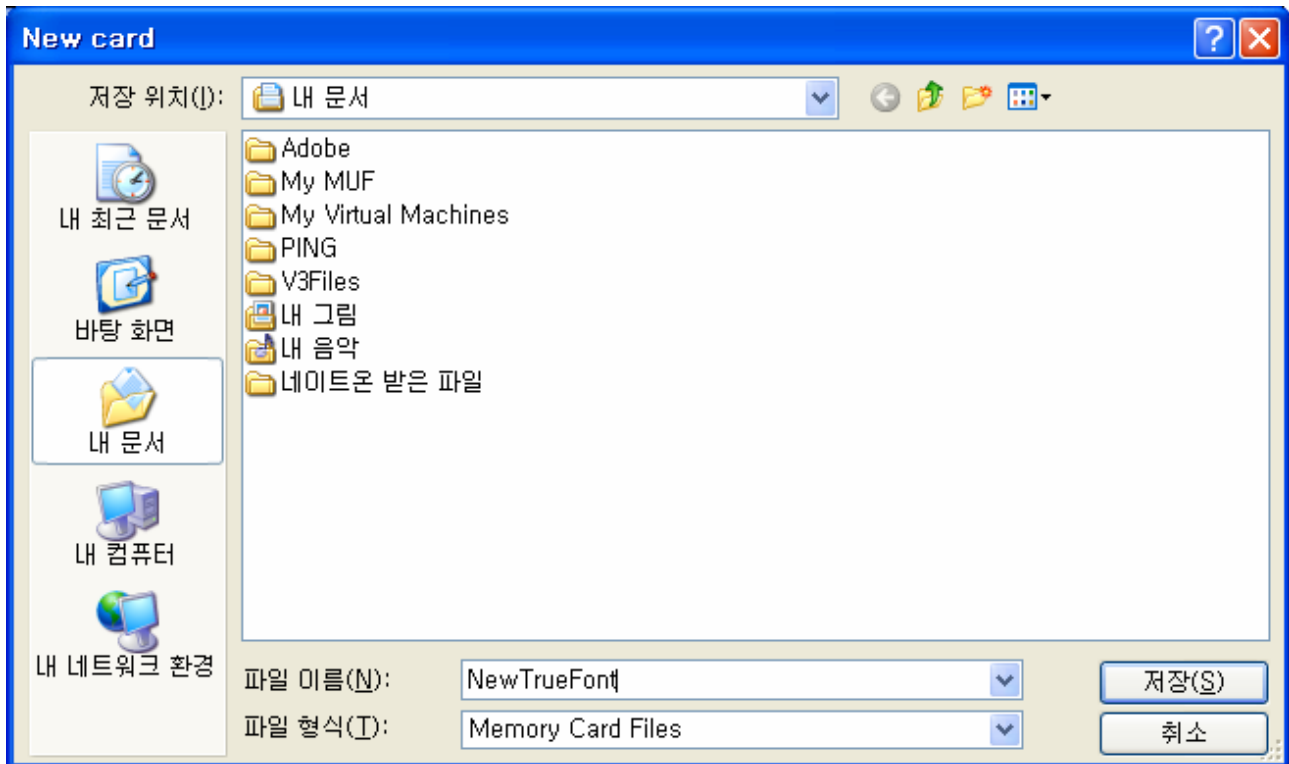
New card

저장 위치(I): 내 문서

내 최근 문서
바탕 화면
내 문서
내 컴퓨터
내 네트워크 환경

Adobe
My MUF
My Virtual Machines
PING
V3Files
내 그림
내 음악
네이트온 받은 파일

파일 이름(N): NewTrueFont
파일 형식(T): Memory Card Files

저장(S)
취소